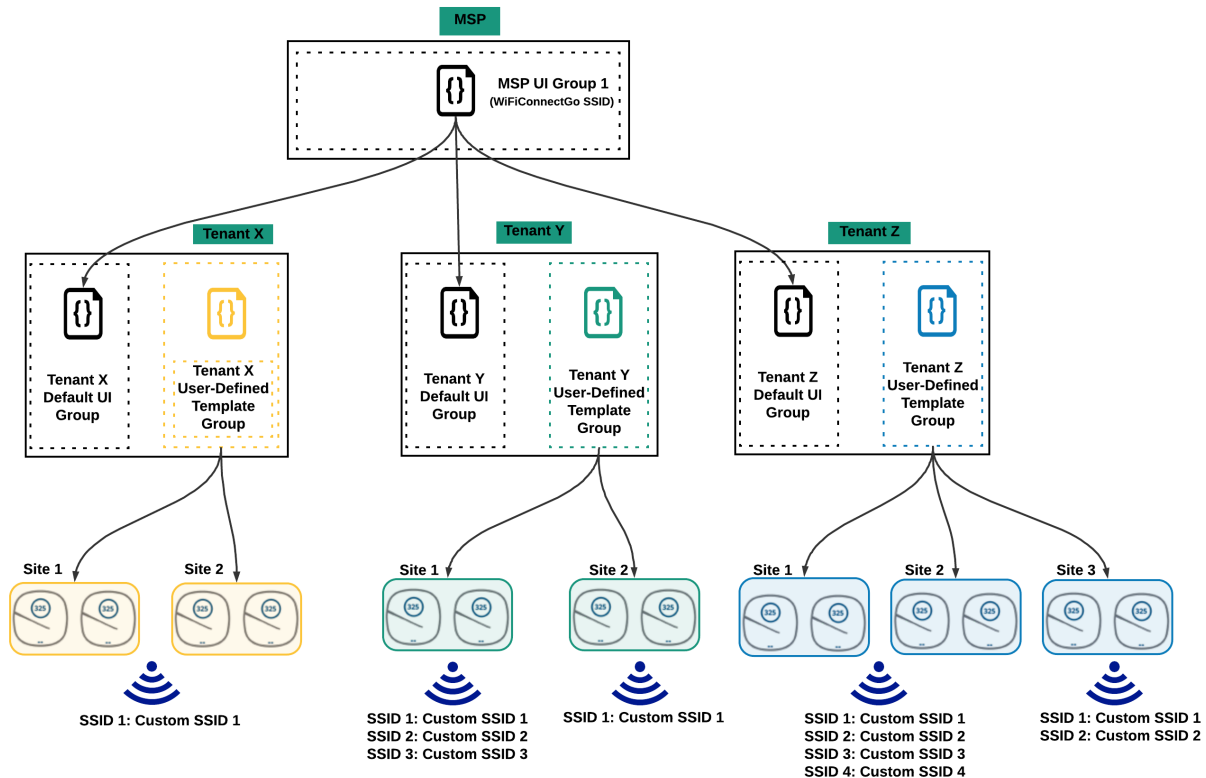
MSP

{}
MSP UI Group 1
(WiFiConnectGo SSID)

Tenant X

{}
Tenant X Default UI Group

{}
Tenant X User-Defined Template Group

Tenant Y

{}
Tenant Y Default UI Group

{}
Tenant Y User-Defined Template Group

Tenant Z

{}
Tenant Z Default UI Group

{}
Tenant Z User-Defined Template Group

Site 1
325 325

Site 2
325 325

SSID 1: Custom SSID 1

Site 1
325 325

Site 2
325 325

SSID 1: Custom SSID 1
SSID 2: Custom SSID 2
SSID 3: Custom SSID 3

SSID 1: Custom SSID 1

Site 1
325 325

Site 2
325 325

Site 3
325 325

SSID 1: Custom SSID 1
SSID 2: Custom SSID 2
SSID 3: Custom SSID 3
SSID 4: Custom SSID 4

SSID 1: Custom SSID 1
SSID 2: Custom SSID 2